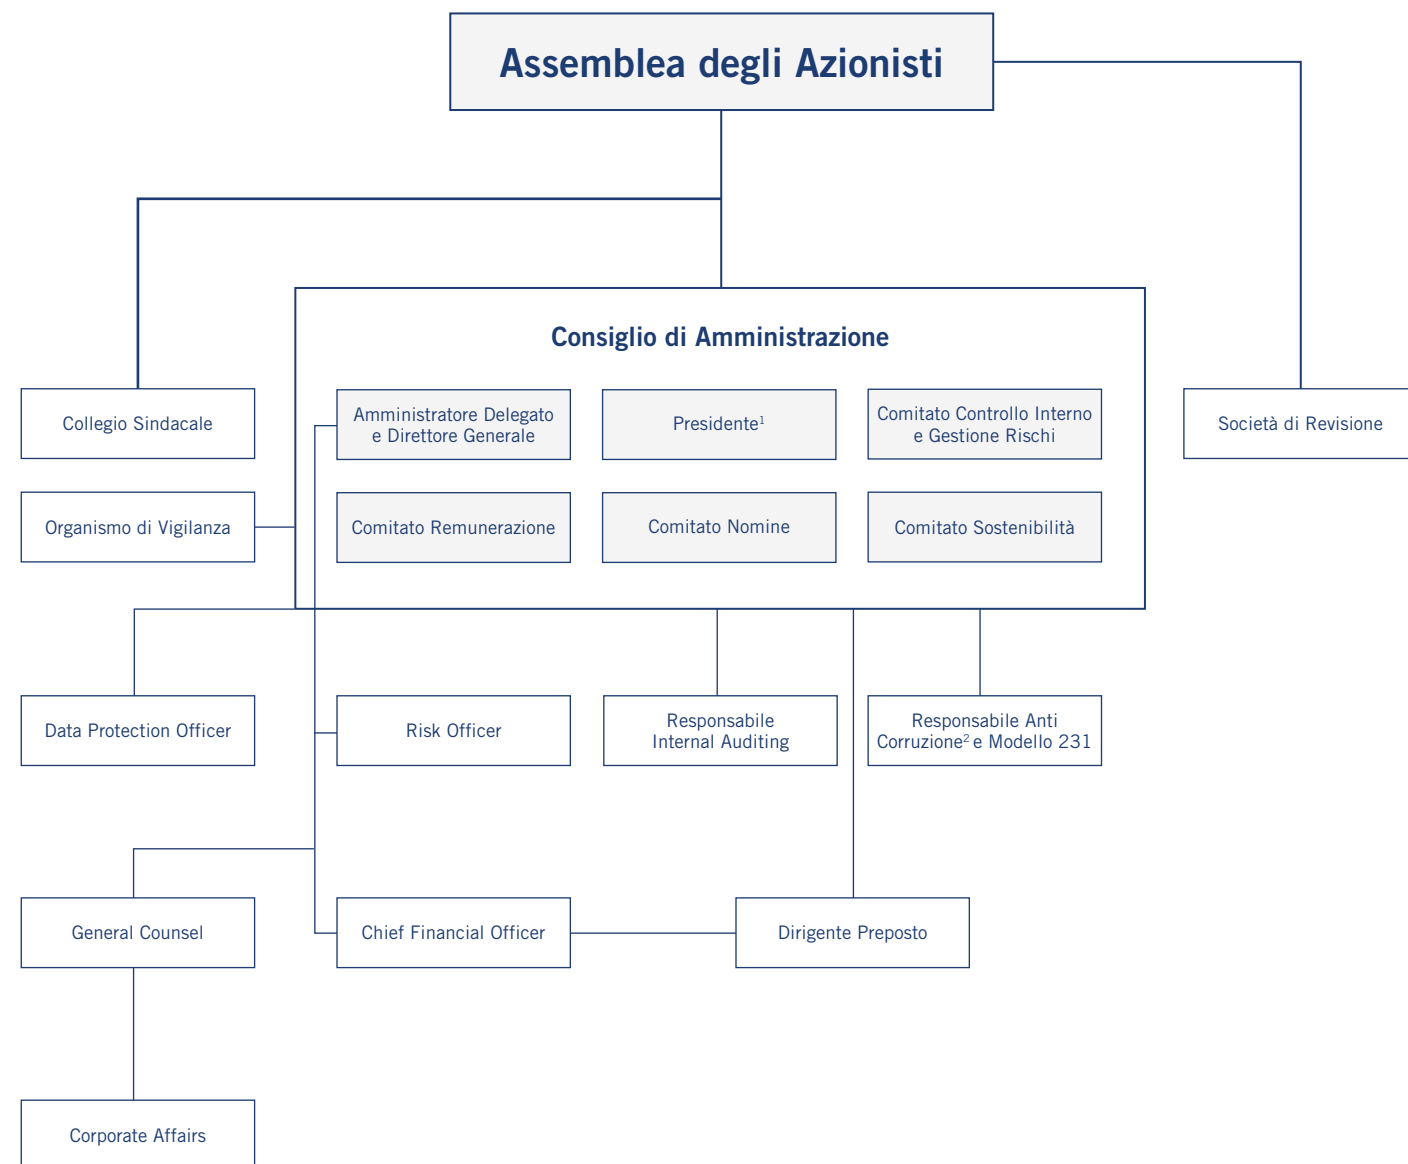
Assemblea degli Azionisti

Consiglio di Amministrazione

Collegio Sindacale

Amministratore Delegato e Direttore Generale

Presidente$^1$

Comitato Controllo Interno e Gestione Rischi

Società di Revisione

Organismo di Vigilanza

Comitato Remunerazione

Comitato Nomine

Comitato Sostenibilità

Data Protection Officer

Risk Officer

Responsabile Internal Auditing

Responsabile Anti Corruzione$^2$ e Modello 231

General Counsel

Chief Financial Officer

Dirigente Preposto

Corporate Affairs